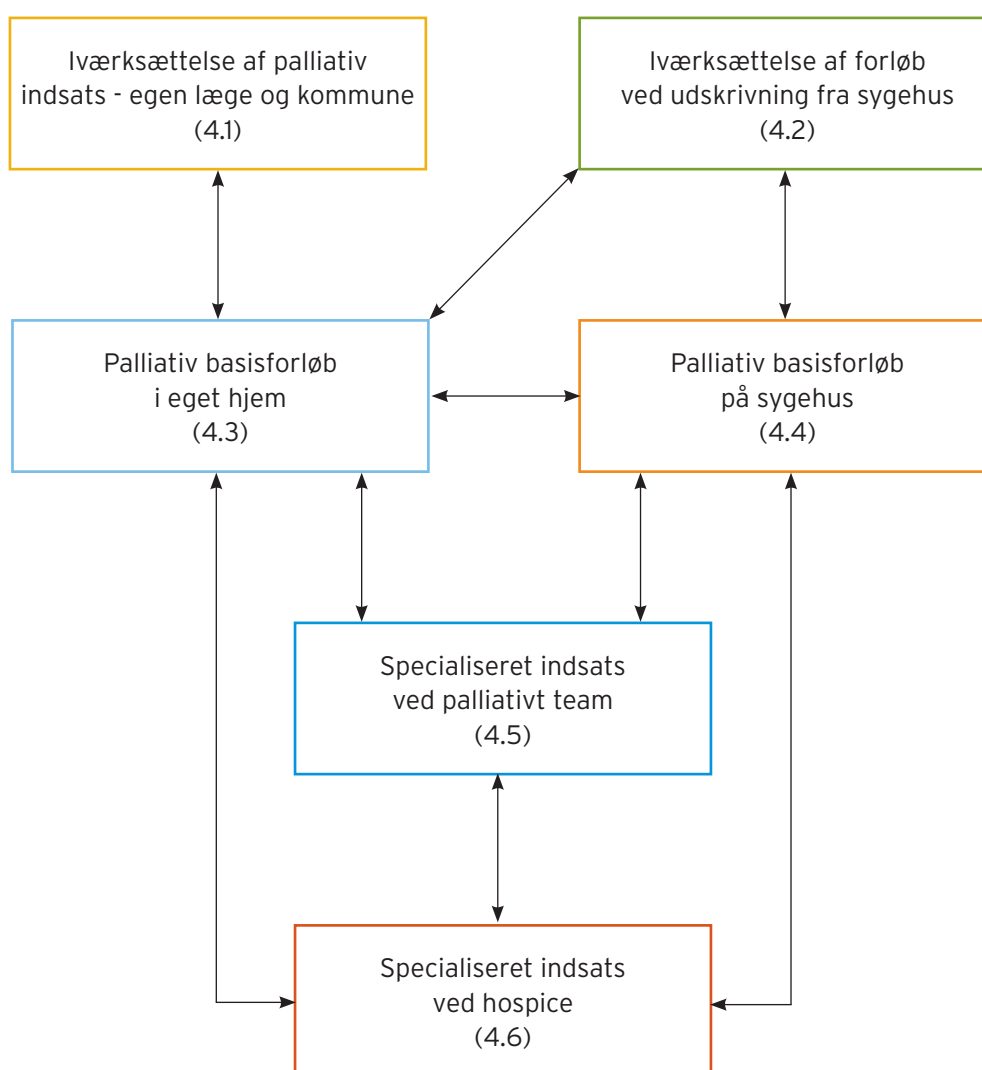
Iværksættelse af palliativ indsats - egen læge og kommune (4.1)

Iværksættelse af forløb ved udskrivning fra sygehus (4.2)

Palliativ basisforløb i eget hjem (4.3)

Palliativ basisforløb på sygehus (4.4)

Specialiseret indsats ved palliativt team (4.5)

Specialiseret indsats ved hospice (4.6)